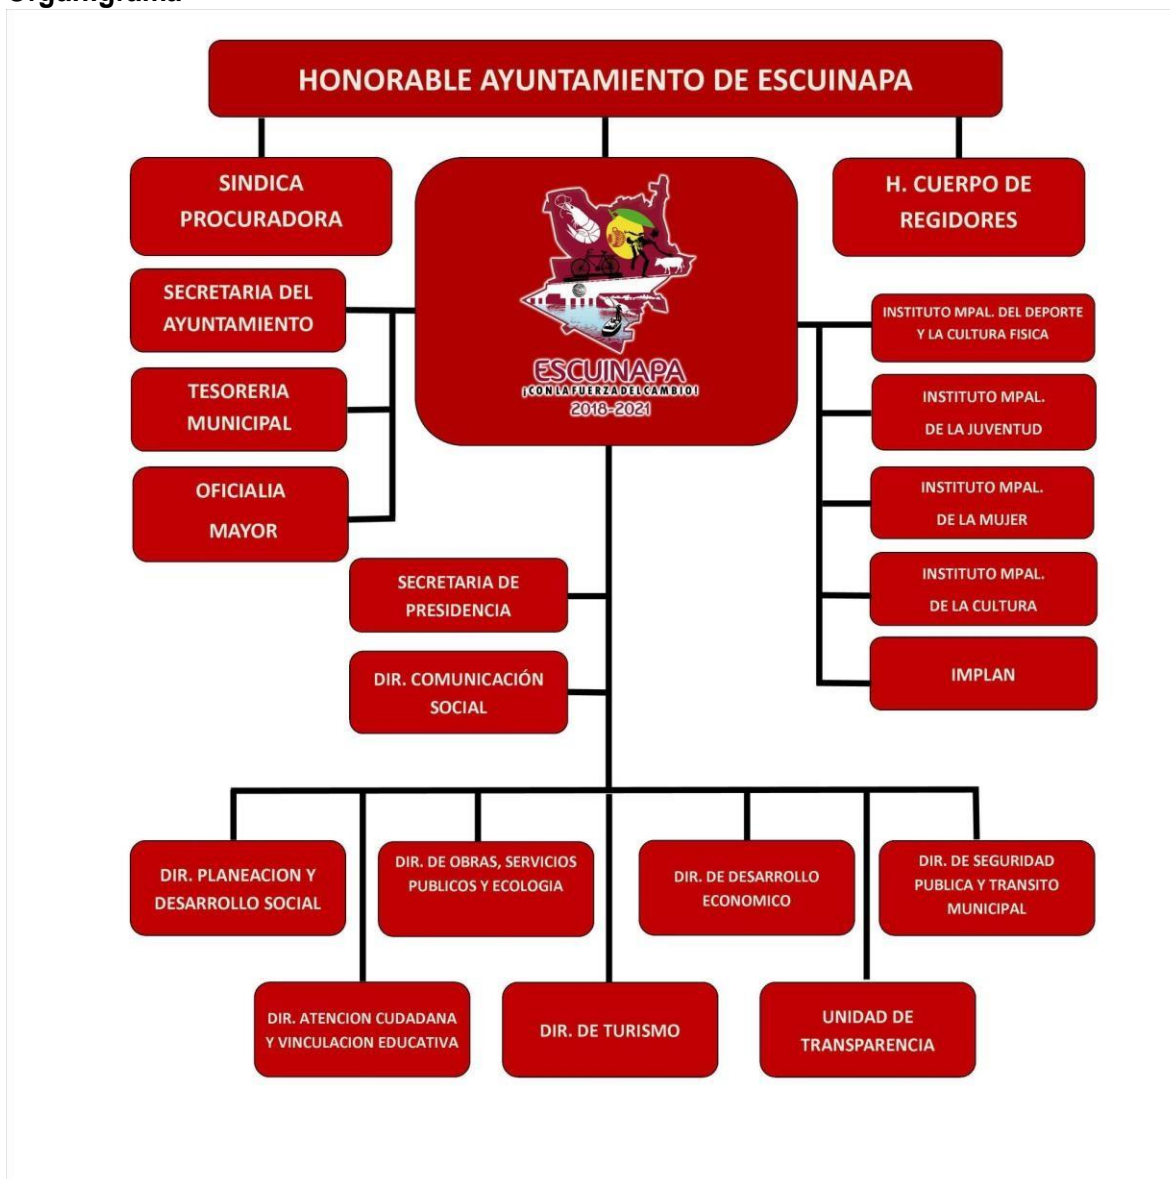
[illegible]

HONORABLE AYUNTAMIENTO DE ESCUINAPA

SINDICA PROCURADORA

H. CUERPO DE REGIDORES

SECRETARIA DEL AYUNTAMIENTO

TESORERIA MUNICIPAL

OFICIALIA MAYOR

ESCUINAPA
¡CON LA FUERZA DEL CAMBIO!
2018-2021

INSTITUTO MPAL. DEL DEPORTE Y LA CULTURA FISICA

INSTITUTO MPAL. DE LA JUVENTUD

INSTITUTO MPAL. DE LA MUJER

INSTITUTO MPAL. DE LA CULTURA

IMPLAN

SECRETARIA DE PRESIDENCIA

DIR. COMUNICACIÓN SOCIAL

DIR. PLANEACION Y DESARROLLO SOCIAL

DIR. DE OBRAS, SERVICIOS PUBLICOS Y ECOLOGIA

DIR. DE DESARROLLO ECONOMICO

DIR. DE SEGURIDAD PUBLICA Y TRANSITO MUNICIPAL

DIR. ATENCION CUDADANA Y VINCULACION EDUCATIVA

DIR. DE TURISMO

UNIDAD DE TRANSPARENCIA